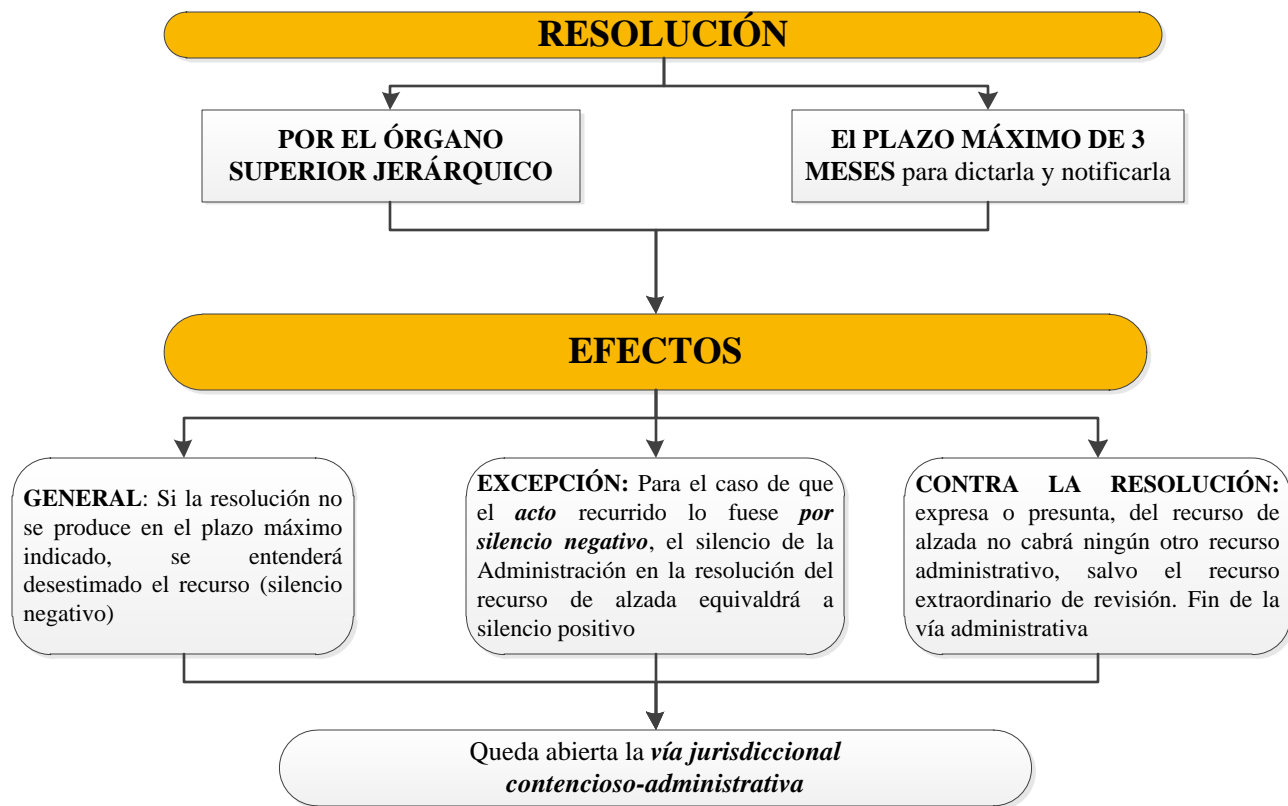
RESOLUCIÓN

POR EL ÓRGANO SUPERIOR JERÁRQUICO

El PLAZO MÁXIMO DE 3 MESES para dictarla y notificarla

EFECTOS

GENERAL: Si la resolución no se produce en el plazo máximo indicado, se entenderá desestimado el recurso (silencio negativo)

EXCEPCIÓN: Para el caso de que el acto recurrido lo fuese por silencio negativo, el silencio de la Administración en la resolución del recurso de alzada equivaldrá a silencio positivo

CONTRA LA RESOLUCIÓN: expresa o presunta, del recurso de alzada no cabrá ningún otro recurso administrativo, salvo el recurso extraordinario de revisión. Fin de la vía administrativa

Queda abierta la vía jurisdiccional contencioso-administrativa